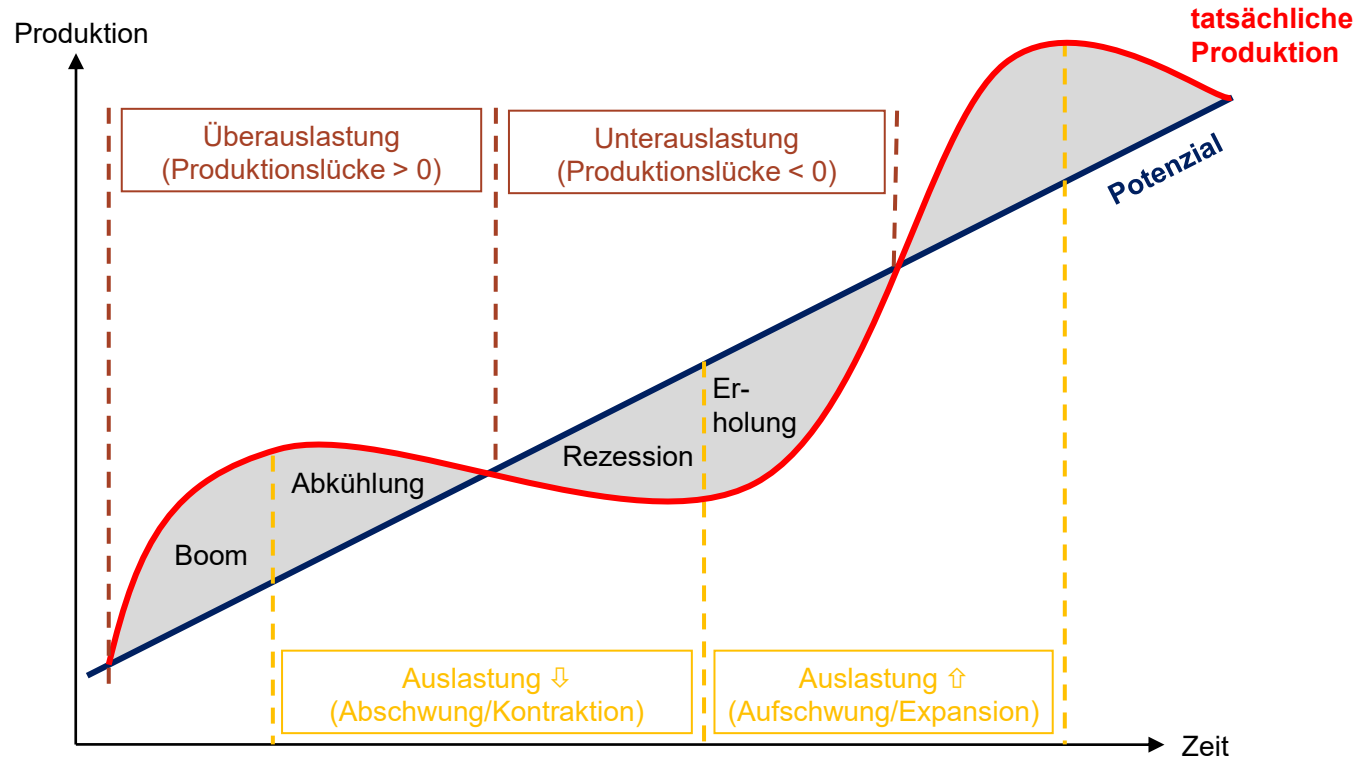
Produktion

tatsächliche Produktion

Überauslastung (Produktionslücke > 0)

Unterauslastung (Produktionslücke < 0)

Potenzial

Er- holung

Rezession

Abkühlung

Boom

Auslastung ⇩ (Abschwung/Kontraktion)

Auslastung ⇧ (Aufschwung/Expansion)

Zeit